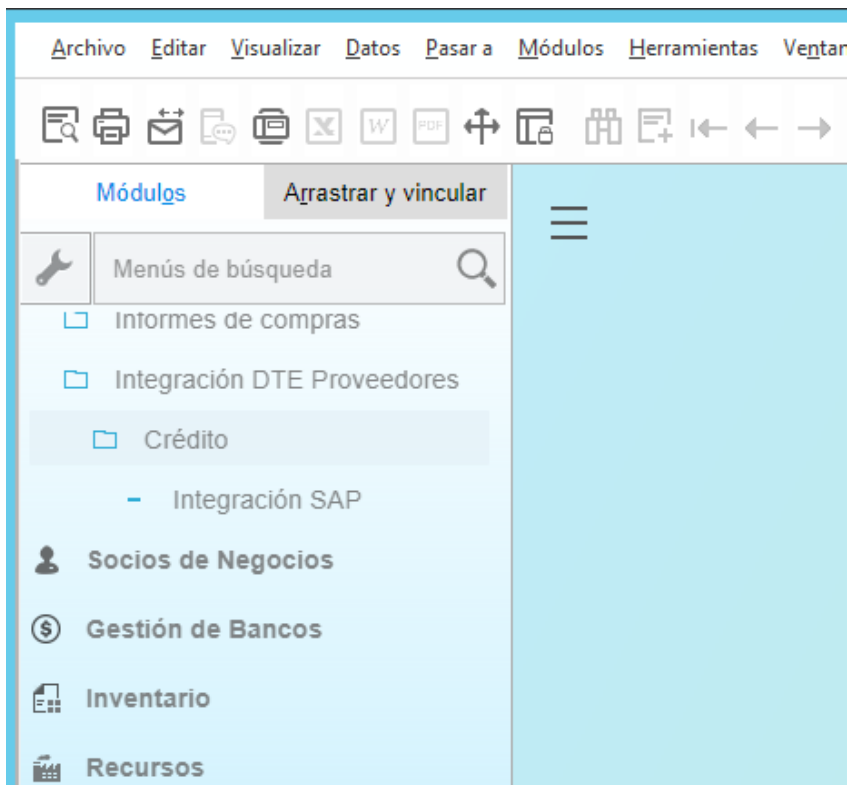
Archivo Editar Visualizar Datos Pasar a Módulos Herramientas Ventan

Módulos Arrastrar y vincular

Menús de búsqueda

Informes de compras

Integración DTE Proveedores

Crédito

Integración SAP

Socios de Negocios

Gestión de Bancos

Inventario

Recursos